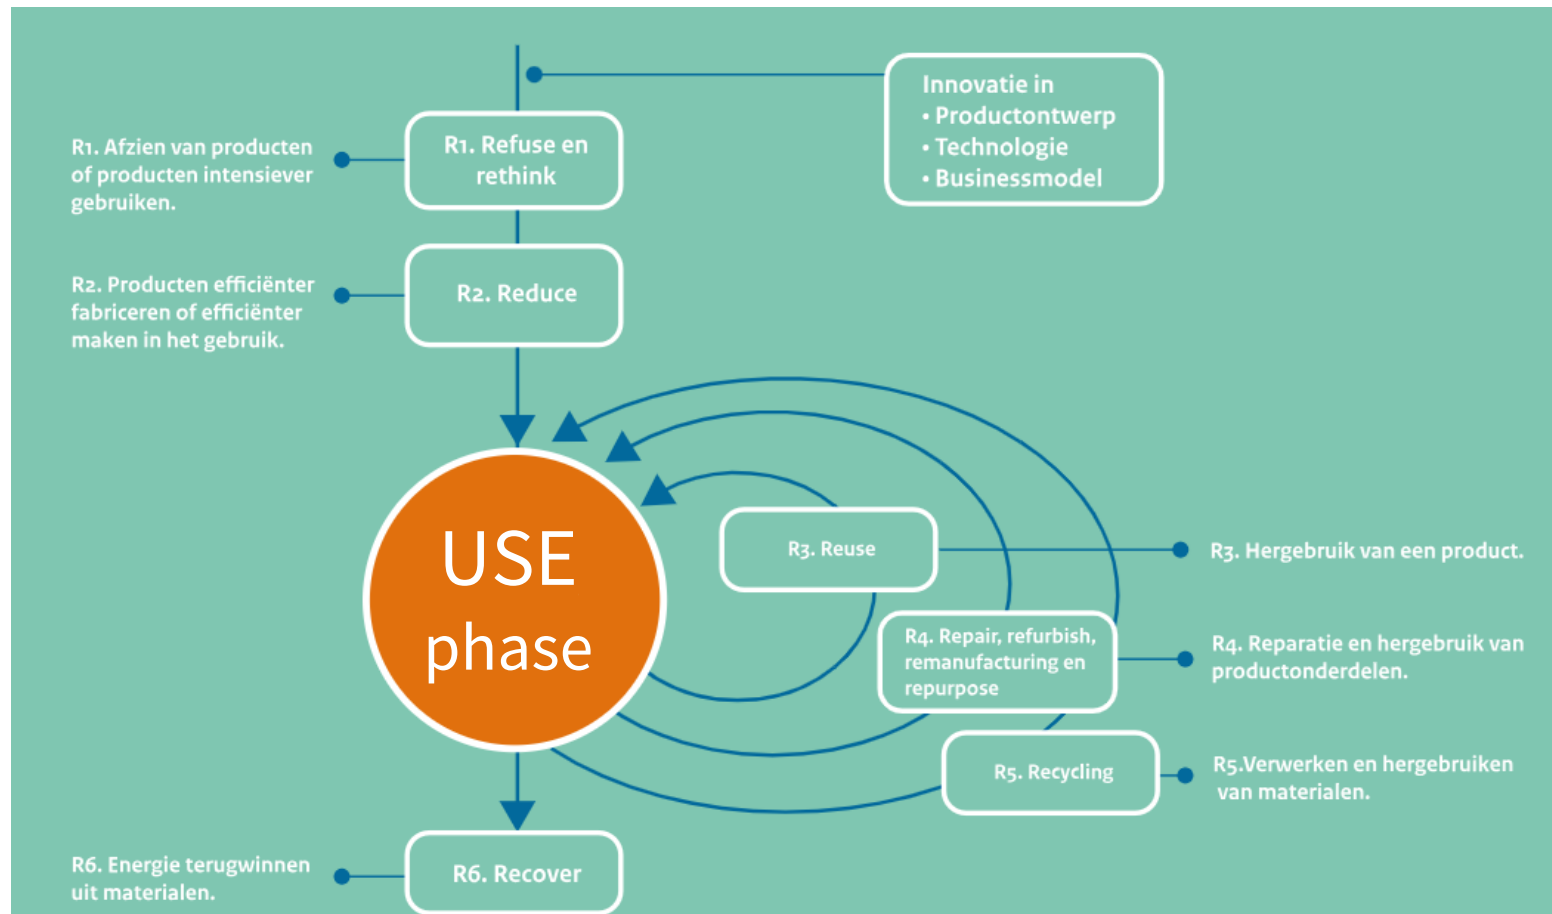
Innovatie in
• Productontwerp
• Technologie
• Businessmodel

R1. Afzien van producten of producten intensiever gebruiken.

R1. Refuse en rethink

R2. Producten efficiënter fabriceren of efficiënter maken in het gebruik.

R2. Reduce

USE phase

R3. Reuse

R3. Hergebruik van een product.

R4. Repair, refurbish, remanufacturing en repurpose

R4. Reparatie en hergebruik van productonderdelen.

R5. Recycling

R5.Verwerken en hergebruiken van materialen.

R6. Energie terugwinnen uit materialen.

R6. Recover